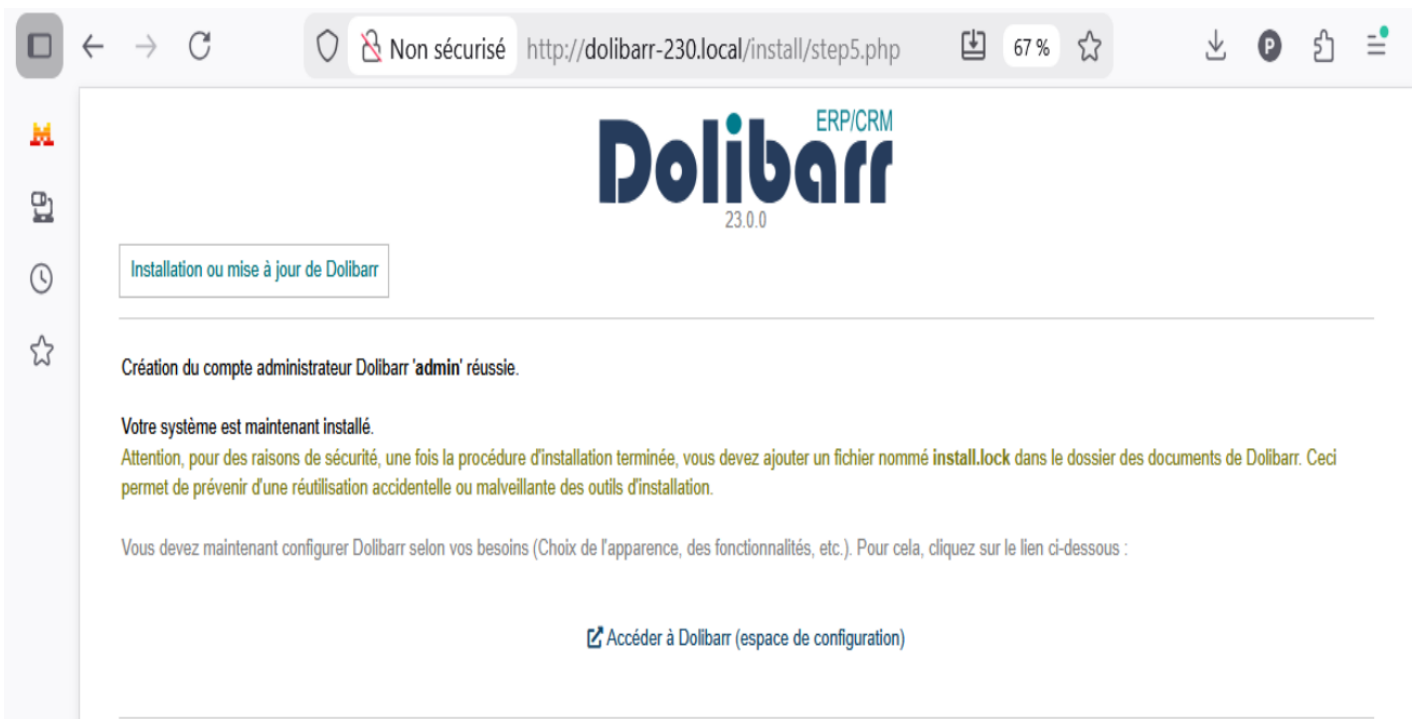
Non sécurisé http://dolibarr-230.local/install/step5.php 67 %

ERP/CRM
Dolibarr
23.0.0

Installation ou mise à jour de Dolibarr

Création du compte administrateur Dolibarr 'admin' réussie.

Votre système est maintenant installé.
Attention, pour des raisons de sécurité, une fois la procédure d'installation terminée, vous devez ajouter un fichier nommé install.lock dans le dossier des documents de Dolibarr. Ceci permet de prévenir d'une réutilisation accidentelle ou malveillante des outils d'installation.

Vous devez maintenant configurer Dolibarr selon vos besoins (Choix de l'apparence, des fonctionnalités, etc.). Pour cela, cliquez sur le lien ci-dessous :

Accéder à Dolibarr (espace de configuration)